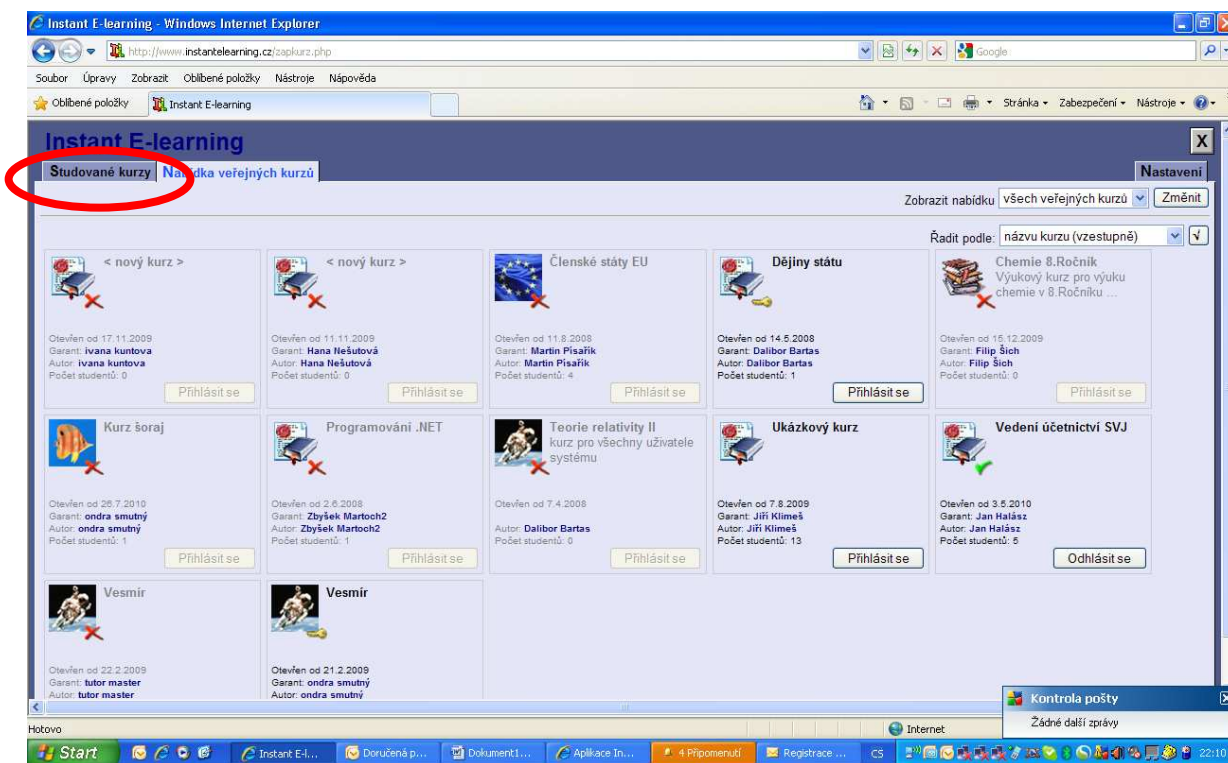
Instant E-learning - Windows Internet Explorer

http://www.instantelearning.cz/zapkurz.php

Google

Soubor Úpravy Zobrazit Oblíbené položky Nástroje Nápověda

Oblíbené položky Instant E-learning

Stránka Zabezpečení Nástroje

Instant E-learning

X

Studované kurzy Na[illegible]dka veřejných kurzů

Nastavení

Zobrazit nabídku všech veřejných kurzů Změnit

Řadit podle: názvu kurzu (vzestupně) √

< nový kurz >
Otevřen od 17.11.2009
Garant: ivana kuntova
Autor: ivana kuntova
Počet studentů: 0
Přihlásit se

< nový kurz >
Otevřen od 11.11.2009
Garant: Hana Nešutová
Autor: Hana Nešutová
Počet studentů: 0
Přihlásit se

Členské státy EU
Otevřen od 11.8.2008
Garant: Martin Pisařík
Autor: Martin Pisařík
Počet studentů: 4
Přihlásit se

Dějiny státu
Otevřen od 14.5.2008
Garant: Dalibor Bartas
Autor: Dalibor Bartas
Počet studentů: 1
Přihlásit se

Chemie 8.Ročník
Výukový kurz pro výuku chemie v 8.Ročníku ...
Otevřen od 15.12.2009
Garant: Filip Šich
Autor: Filip Šich
Počet studentů: 0
Přihlásit se

Kurz šoraj
Otevřen od 26.7.2010
Garant: ondra smutný
Autor: ondra smutný
Počet studentů: 1
Přihlásit se

Programování .NET
Otevřen od 2.6.2008
Garant: Zbyšek Martoch2
Autor: Zbyšek Martoch2
Počet studentů: 1
Přihlásit se

Teorie relativity II
kurz pro všechny uživatele systému
Otevřen od 7.4.2008
Autor: Dalibor Bartas
Počet studentů: 0
Přihlásit se

Ukázkový kurz
Otevřen od 7.8.2009
Garant: Jiří Klimeš
Autor: Jiří Klimeš
Počet studentů: 13
Přihlásit se

Vedení účetnictví SVJ
Otevřen od 3.5.2010
Garant: Jan Halász
Autor: Jan Halász
Počet studentů: 5
Odhlásit se

Vesmír
Otevřen od 22.2.2009
Garant: tutor master
Autor: tutor master

Vesmír
Otevřen od 21.2.2009
Garant: ondra smutný
Autor: ondra smutný

Kontrola pošty
Žádné další zprávy

Hotovo

Internet

Start Instant E-l... Doručená p... Dokument1... Aplikace In... 4 Připomenutí Registrace ... CS 22:10